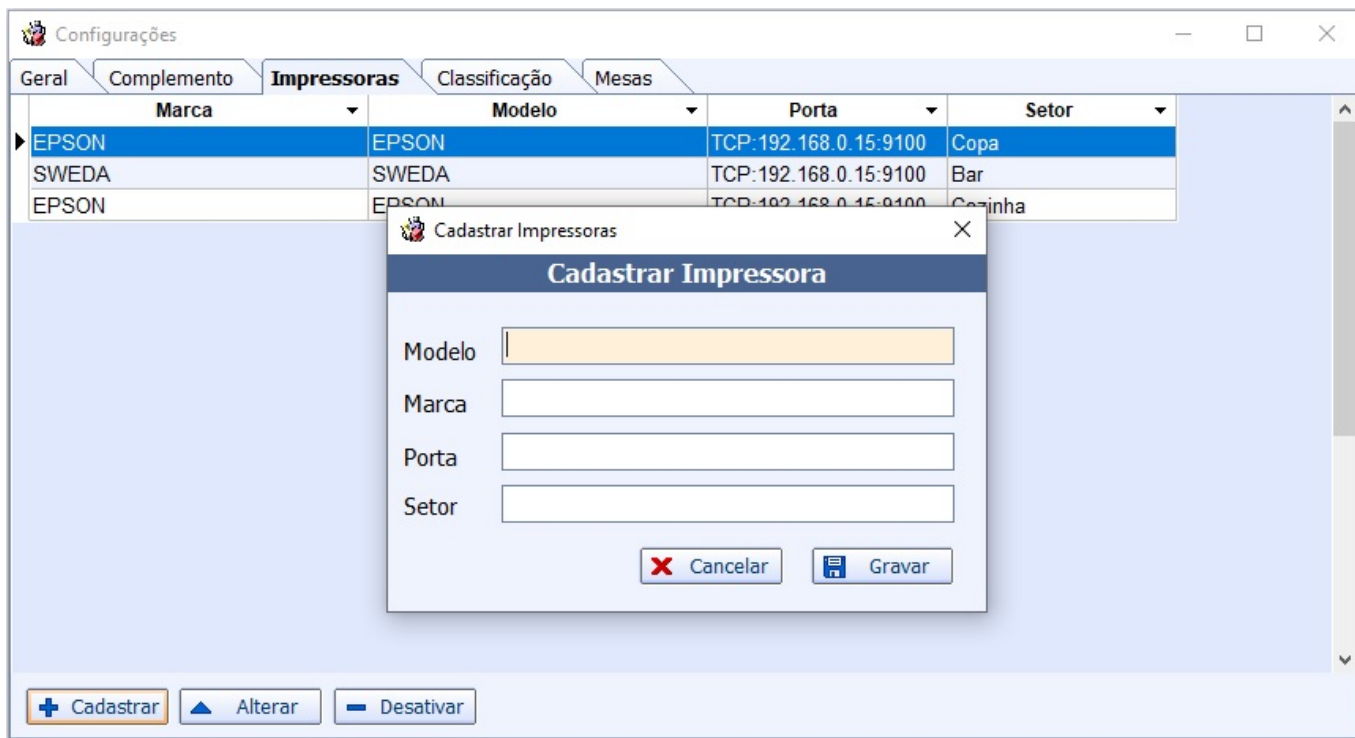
Configurações

Geral | Complemento | Impressoras | Classificação | Mesas

| Marca | Modelo | Porta | Setor |
|---|---|---|---|
| EPSON | EPSON | TCP:192.168.0.15:9100 | Copa |
| SWEDA | SWEDA | TCP:192.168.0.15:9100 | Bar |
| EPSON | EPSON | TCP:192.168.0.15:9100 | Cozinha |

Cadastrar Impressoras

Cadastrar Impressora

Modelo

Marca

Porta

Setor

Cancelar
Gravar

Cadastrar
Alterar
Desativar